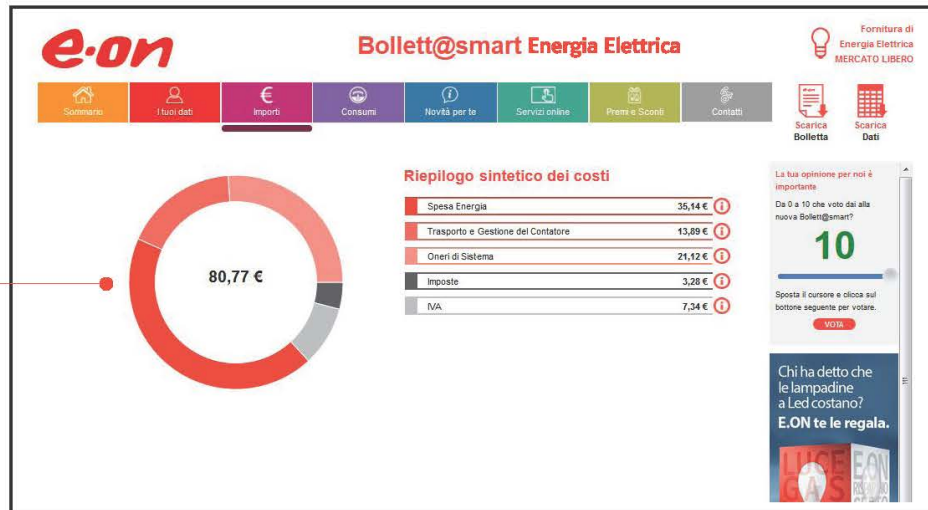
e·on

Bollett@smart Energia Elettrica

Fornitura di Energia Elettrica MERCATO LIBERO

Sommario | I tuoi dati | Importi | Consumi | Novità per te | Servizi online | Premi e Sconti | Contatti

Scarica Bolletta

Scarica Dati

80,77 €

Riepilogo sintetico dei costi

| | |
|---|---|
| Spesa Energia | 35,14 € |
| Trasporto e Gestione del Contatore | 13,89 € |
| Oneri di Sistema | 21,12 € |
| Imposte | 3,28 € |
| IVA | 7,34 € |

La tua opinione per noi è importante

Da 0 a 10 che voto dai alla nuova Bollett@smart?

10

Sposta il cursore e clicca sul bottone seguente per votare.

VOTA

Chi ha detto che le lampadine a Led costano?

E.ON te le regala.

LUCE GAS E.ON